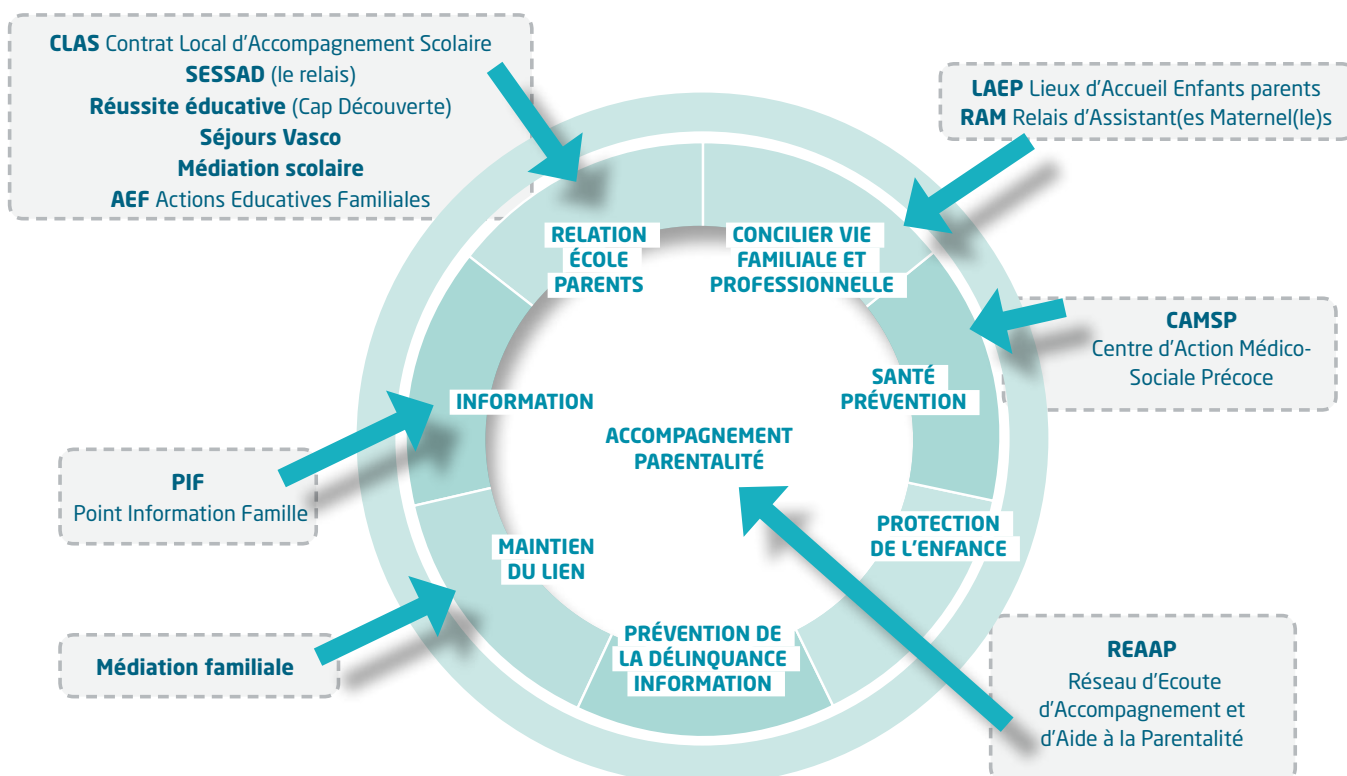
**CLAS** Contrat Local d'Accompagnement Scolaire
**SESSAD** (le relais)
**Réussite éducative** (Cap Découverte)
**Séjours Vasco**
**Médiation scolaire**
**AEF** Actions Educatives Familiales

**LAEP** Lieux d'Accueil Enfants parents
**RAM** Relais d'Assistant(es Maternel(le)s

RELATION ÉCOLE PARENTS

CONCILIER VIE FAMILIALE ET PROFESSIONNELLE

**CAMSP**
Centre d'Action Médico-Sociale Précoce

SANTÉ PRÉVENTION

INFORMATION

ACCOMPAGNEMENT PARENTALITÉ

**PIF**
Point Information Famille

PROTECTION DE L'ENFANCE

MAINTIEN DU LIEN

PRÉVENTION DE LA DÉLINQUANCE INFORMATION

**Médiation familiale**

**REAAP**
Réseau d'Ecoute d'Accompagnement et d'Aide à la Parentalité